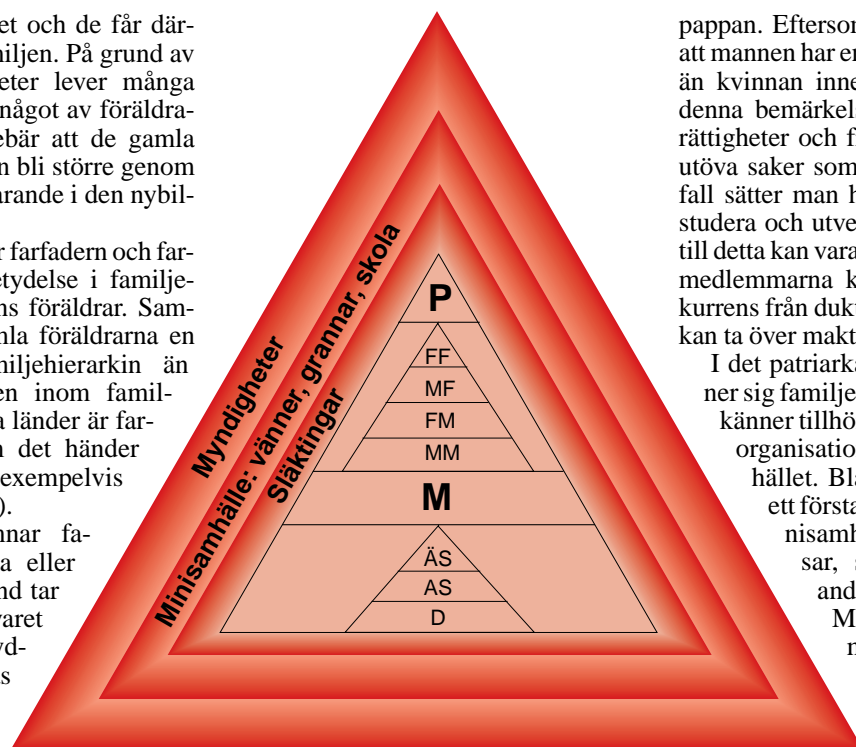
et och de får därmiljen. På grund av eter lever många något av föräldraebär att de gamla n bli större genom arande i den nybil-

r farfadern och faretydelse i familjens föräldrar. Samnla föräldrarna en miljehierarkin än en inom famila länder är farn det händer exempelvis ).

nnar faa eller nd tar varet yds

Myndigheter

Minisamhälle: vänner, grannar, skola

Släktingar

P

FF

MF

FM

MM

M

ÄS

AS

D

pappan. Eftersor att mannen har er än kvinnan inne denna bemärkels rättigheter och f utöva saker som fall sätter man h studera och utve till detta kan vara medlemmarna k kurrens från dukt kan ta över makt

I det patriarka ner sig familje känner tillhö organisatio hället. Bl ett första nisamh sar, and M n